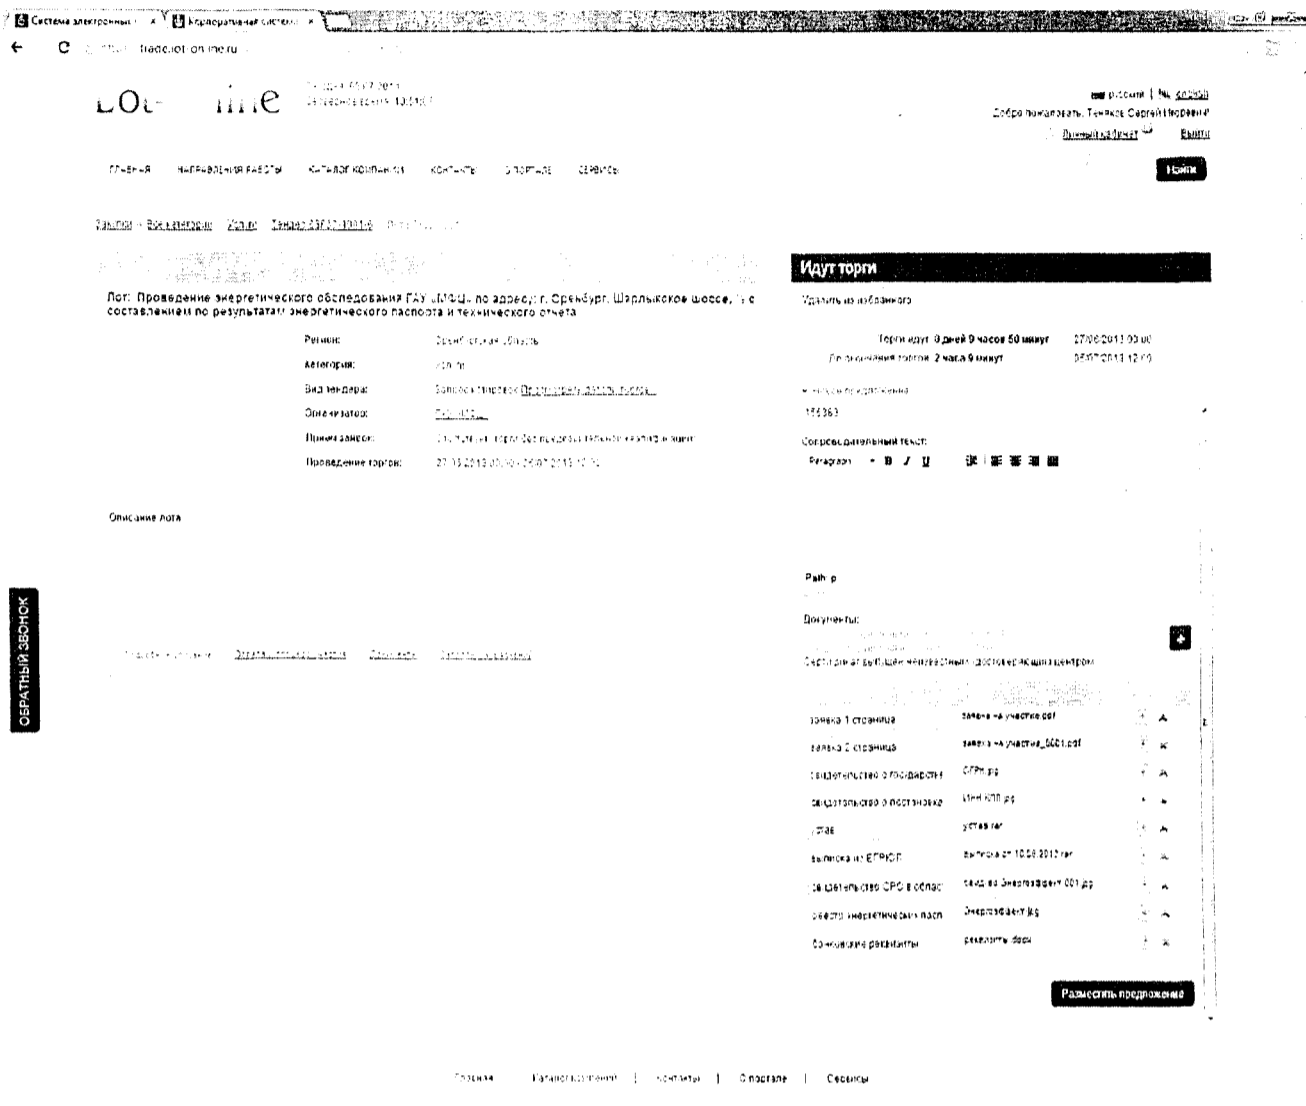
Система электронных × | Корпоративная систем ×

tradelot-online.ru

LOt- ine

на русском | № 602550
Добро пожаловать, Тенякое Сергей Петрович
Личный кабинет Выйти

ГЛАВНАЯ НАПРАВЛЕНИЯ РАБОТЫ КАТАЛОГ КОМПАНИЙ КОНТАКТЫ О ПОРТАЛЕ СЕРВИСЫ

Найти

Закупки » Все категории » Услуги » Тендер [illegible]

Лот: Проведение энергетического обследования ГАУ «МФЦ» по адресу: г. Оренбург, Шарлыкское шоссе, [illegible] с составлением по результатам энергетического паспорта и технического отчета

Регион: Оренбургская область
Категория: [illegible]
Вид тендера: Запрос котировок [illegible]
Организатор: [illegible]
Прием заявок: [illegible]
Проведение торгов: 27.06.2013 00:00 - 28.07.2013 12:00

Описание лота

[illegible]

Идут торги

Удалить из избранного

Торги идут: 0 дней 9 часов 50 минут 27/06/2013 00:00
До окончания торгов: 2 часа 9 минут 28/07/2013 12:00

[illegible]
155363

Сопроводительный текст:
Paragraph B I U

Path: p

Документы:

Сертификат выданный независимым удостоверяющим центром

заявка 1 страница | заявка на участие.pdf
заявка 2 страница | заявка на участие_0001.pdf
свидетельство о государстве | ОГРН.jpg
свидетельство о постановке | ИНН КПП.jpg
устав | устав.rar
выписка из ЕГРЮЛ | выписка от 10.06.2012.rar
свидетельство СРО в облас | свид-во Энергоэффект 001.jpg
реестр энергетических пасп | Энергоэффект.jpg
банковские реквизиты | реквизиты.docx

Разместить предложение

ОБРАТНЫЙ ЗВОНОК

Главная | Каталог компаний | Контакты | О портале | Сервисы